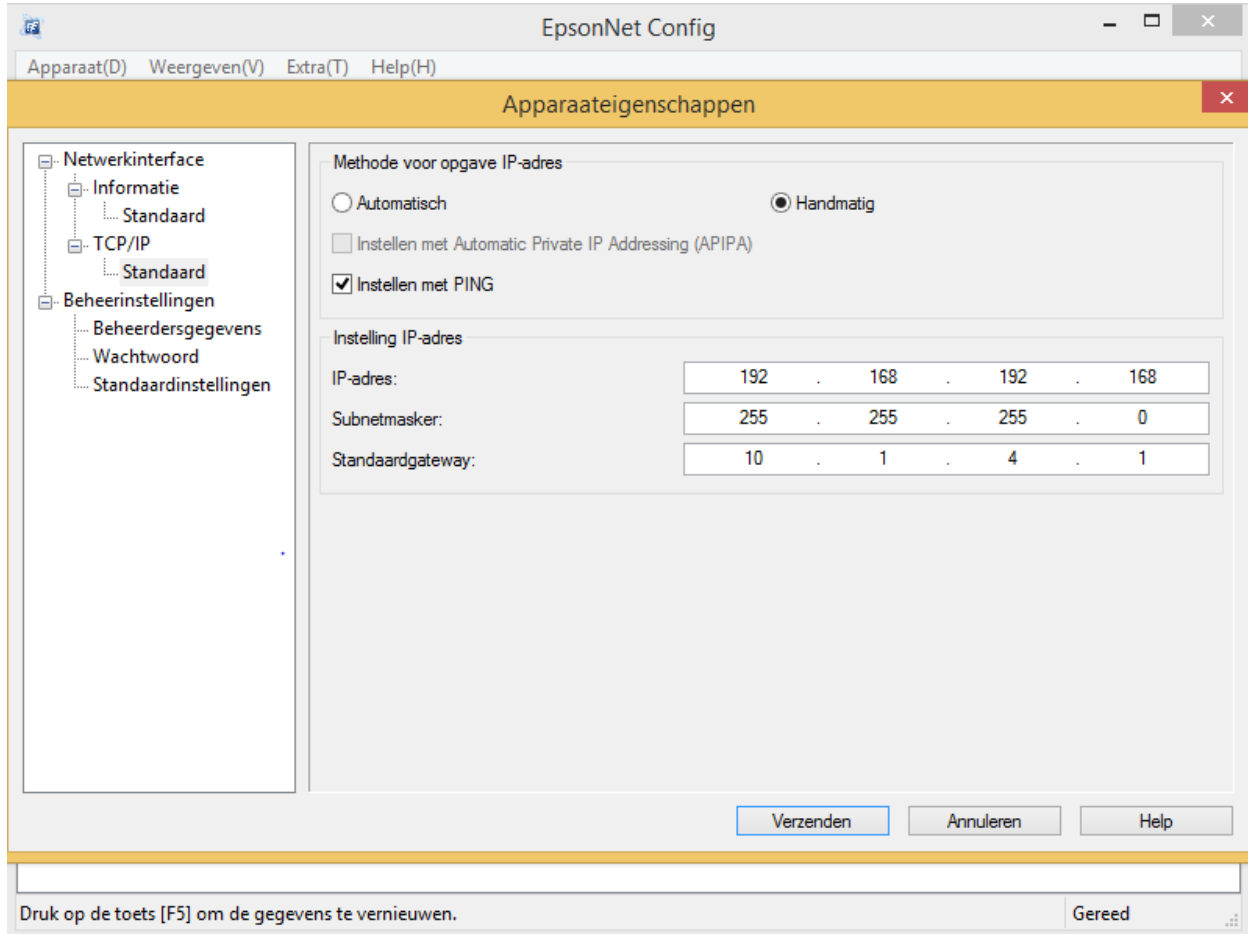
EpsonNet Config

Apparaat(D) Weergeven(V) Extra(T) Help(H)

Apparaateigenschappen

Netwerkinterface
Informatie
Standaard
TCP/IP
Standaard
Beheerinstellingen
Beheerdersgegevens
Wachtwoord
Standaardinstellingen

Methode voor opgave IP-adres
Automatisch
Handmatig
Instellen met Automatic Private IP Addressing (APIPA)
Instellen met PING

Instelling IP-adres

| | | | | |
|---|---|---|---|---|
| IP-adres: | 192 | 168 | 192 | 168 |
| Subnetmasker: | 255 | 255 | 255 | 0 |
| Standaardgateway: | 10 | 1 | 4 | 1 |

Verzenden Annuleren Help

Druk op de toets [F5] om de gegevens te vernieuwen.
Gereed